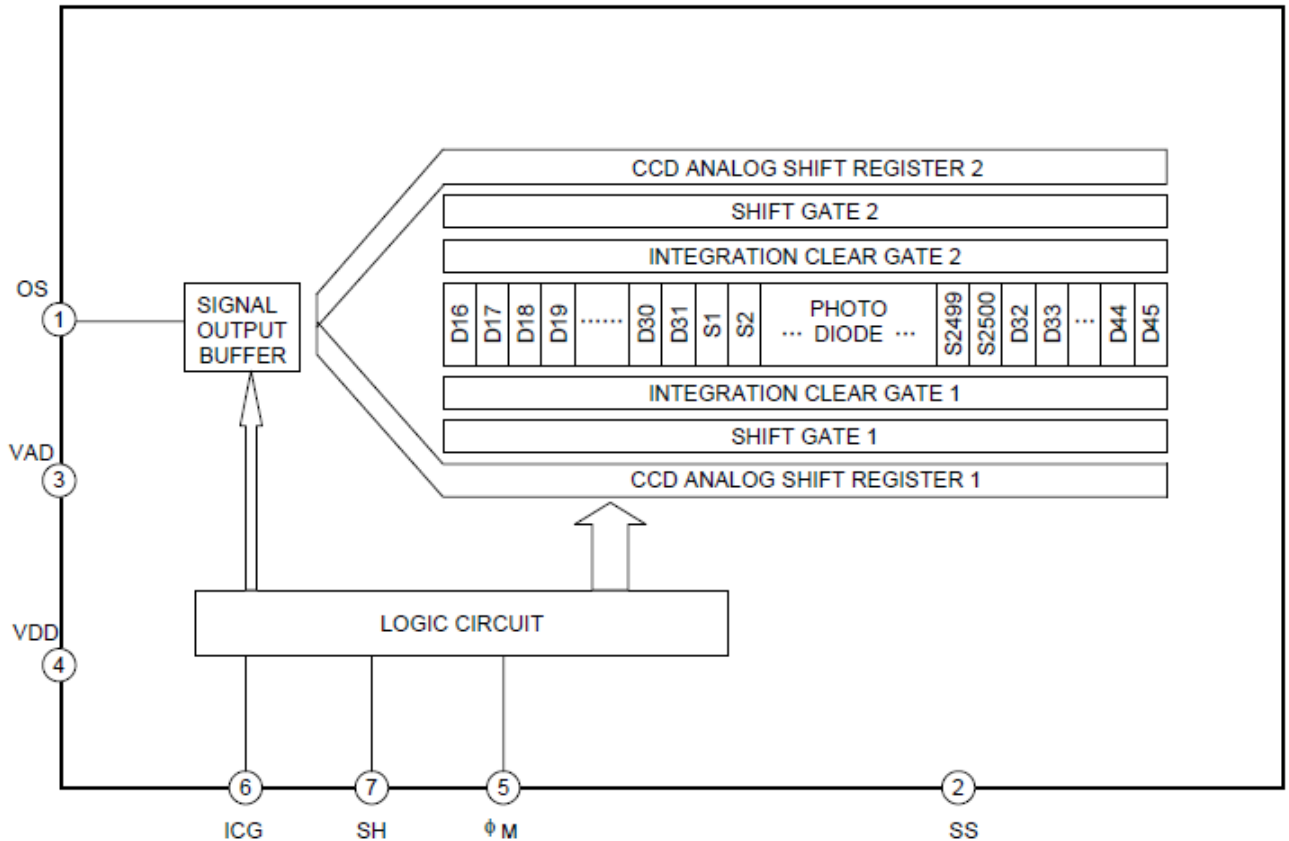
CCD ANALOG SHIFT REGISTER 2

SHIFT GATE 2

INTEGRATION CLEAR GATE 2

OS
1

SIGNAL OUTPUT BUFFER

D16 D17 D18 D19 ······ D30 D31 S1 S2 ··· PHOTO DIODE ··· S2499 S2500 D32 D33 ··· D44 D45

INTEGRATION CLEAR GATE 1

SHIFT GATE 1

VAD
3

CCD ANALOG SHIFT REGISTER 1

VDD
4

LOGIC CIRCUIT

6
ICG

7
SH

5
$\phi$ M

2
SS